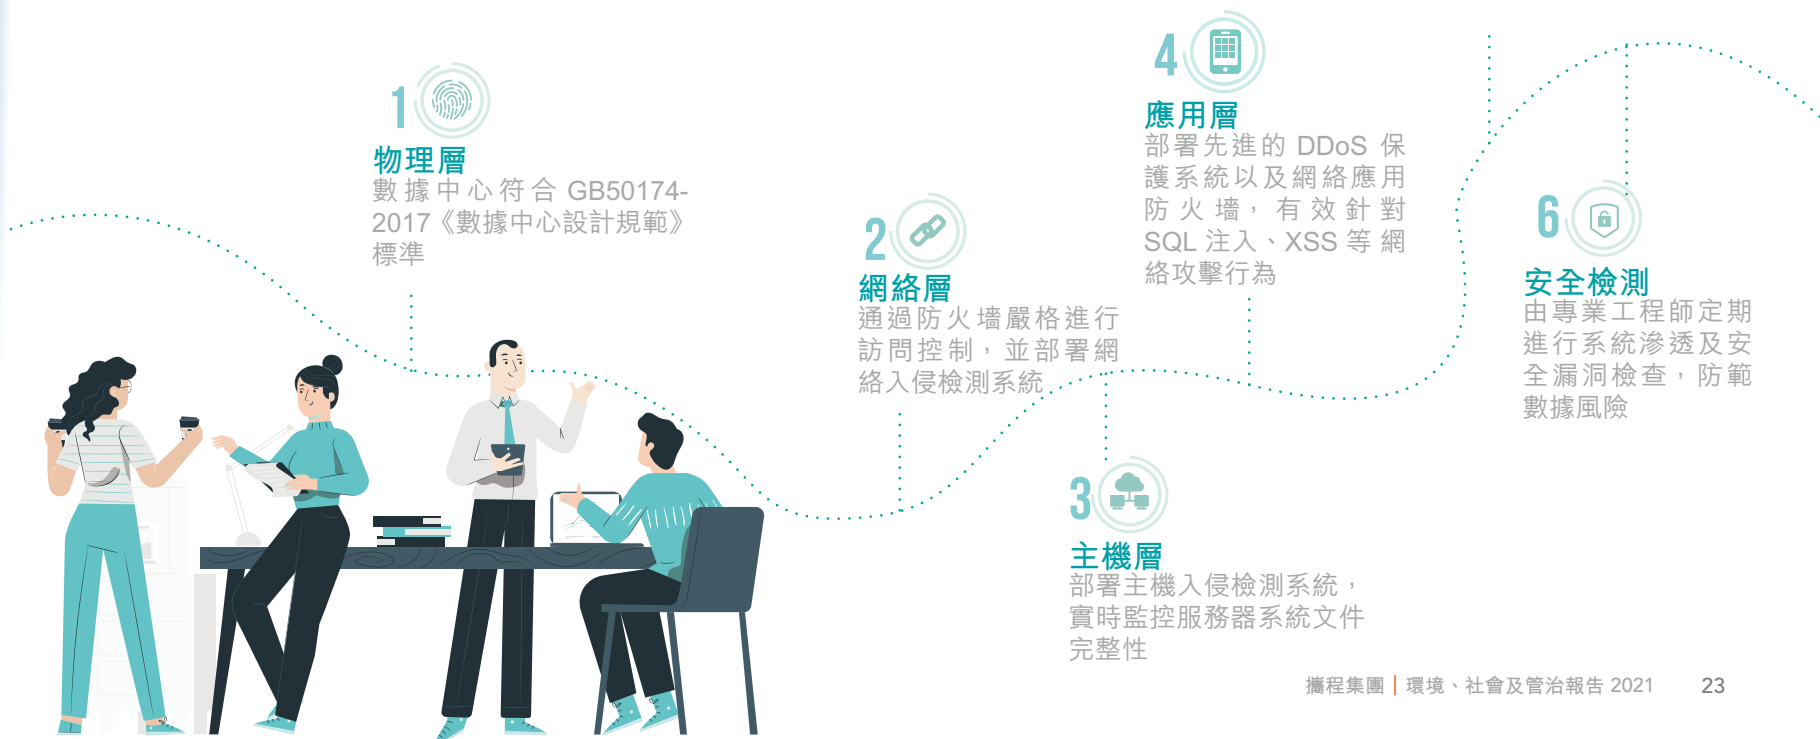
1

物理層

數據中心符合 GB50174-2017《數據中心設計規範》標準

2

網絡層

通過防火墻嚴格進行訪問控制，並部署網絡入侵檢測系統

3

主機層

部署主機入侵檢測系統，實時監控服務器系統文件完整性

4

應用層

部署先進的 DDoS 保護系統以及網絡應用防火墻，有效針對 SQL 注入、XSS 等網絡攻擊行為

6

安全檢測

由專業工程師定期進行系統滲透及安全漏洞檢查，防範數據風險

攜程集團 | 環境、社會及管治報告 2021 23